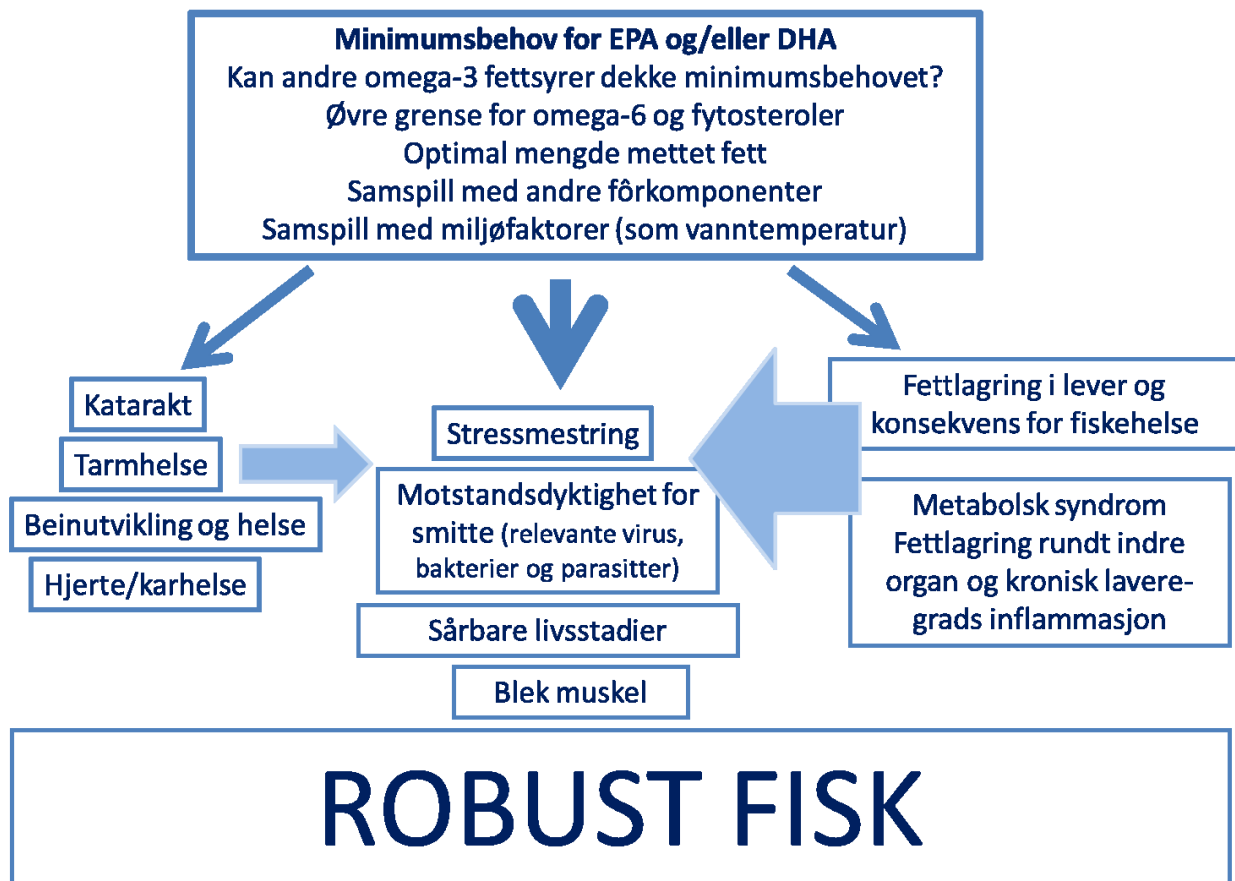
**Minimumsbehov for EPA og/eller DHA**
Kan andre omega-3 fettsyrer dekke minimumsbehovet?
Øvre grense for omega-6 og fytosteroler
Optimal mengde mettet fett
Samspill med andre fôrkomponenter
Samspill med miljøfaktorer (som vanntemperatur)

Katarakt

Tarmhelse

Beinutvikling og helse

Hjerte/karhelse

Stressmestring

Motstandsdyktighet for smitte (relevante virus, bakterier og parasitter)

Sårbare livsstadier

Blek muskel

Fettlagring i lever og konsekvens for fiskehelse

Metabolsk syndrom
Fettlagring rundt indre organ og kronisk laveregrads inflammasjon

ROBUST FISK